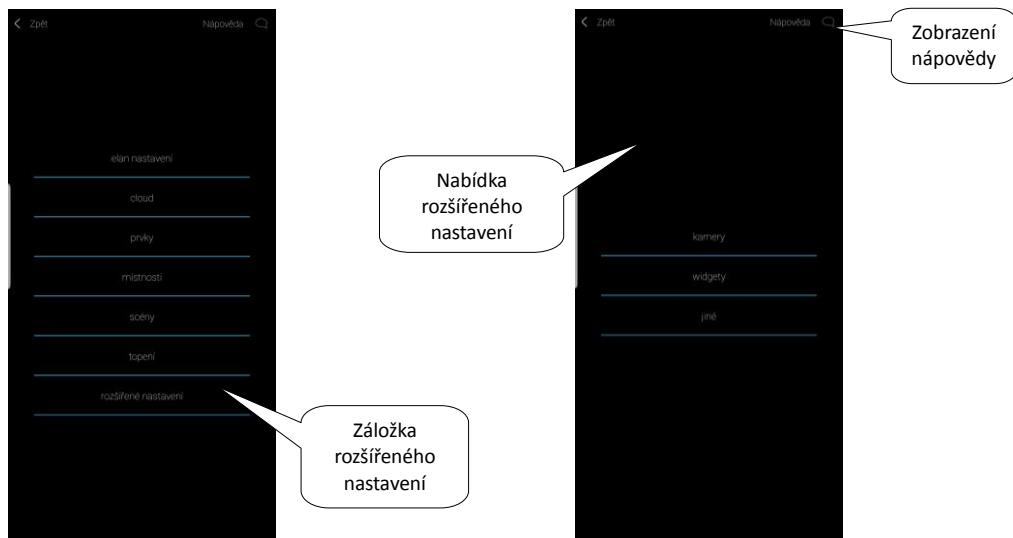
< Zpět

Nápověda

elan nastavení

cloud

prvky

místnosti

scény

topení

rozšířené nastavení

Záložka rozšířeného nastavení

Nabídka rozšířeného nastavení

< Zpět

Nápověda

Zobrazení nápovědy

kamery

widgety

jiné